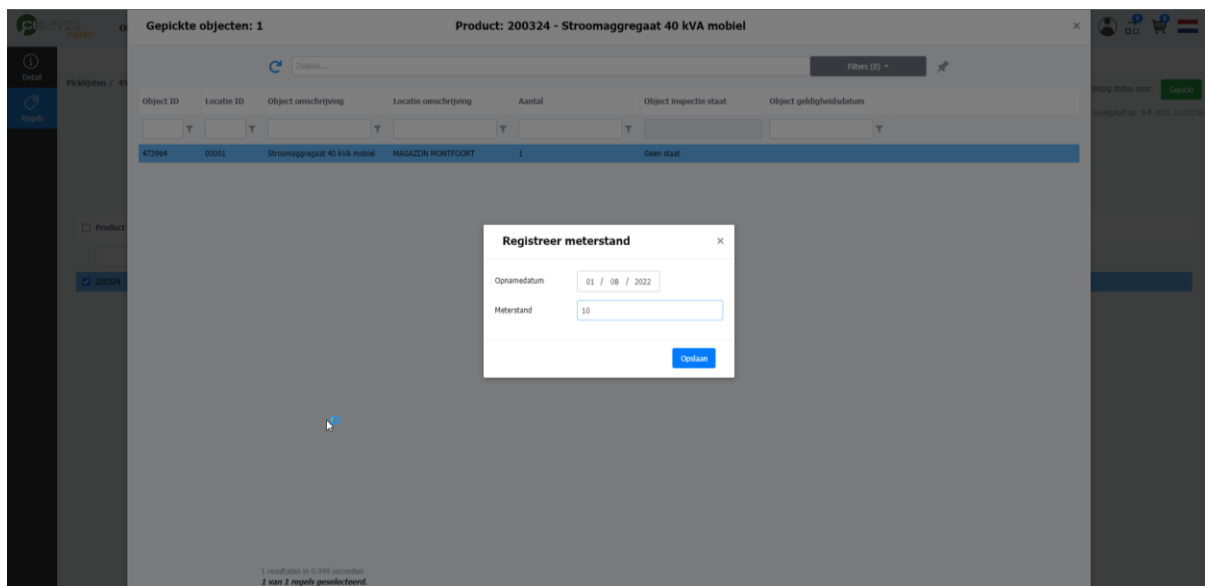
Gepickte objecten: 1

Product: 200324 - Stroomaggregaat 40 kVA mobiel

×

Detail

Regels

Picklijsten / 47

Zoeken...

Filters (0)

Wijzig status naar: Gepickt

| Object ID | Locatie ID | Object omschrijving | Locatie omschrijving | Aantal | Object inspectie staat | Object geldigheidsdatum |
|---|---|---|---|---|---|---|
| 472964 | 00001 | Stroomaggregaat 40 kVA mobiel | MAGAZIJN MONTFOORT | 1 | Geen staat | |

Product

200324

Registreer meterstand

×

Opnamedatum 01 / 08 / 2022

Meterstand 10

Opslaan

1 resultaten in 0.049 seconden
1 van 1 regels geselecteerd.